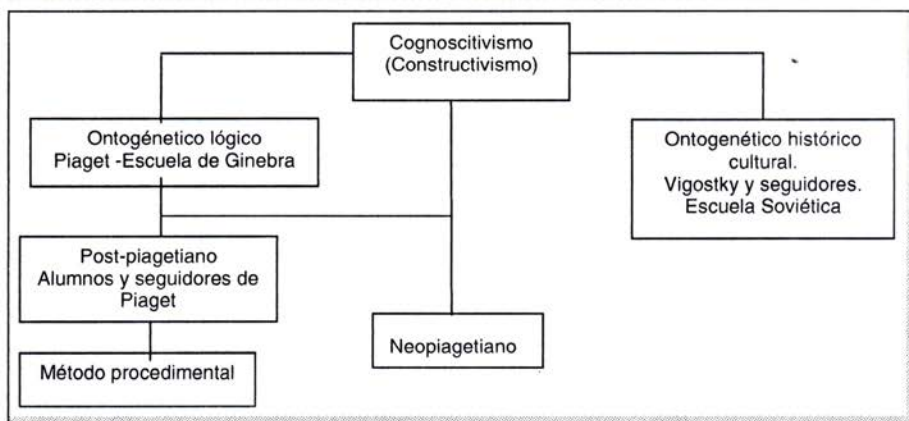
Cognoscitivismo
(Constructivismo)

Ontogénetico lógico
Piaget -Escuela de Ginebra

Ontogenético histórico cultural.
Vigostky y seguidores.
Escuela Soviética

Post-piagetiano
Alumnos y seguidores de Piaget

Neopiagetiano

Método procedimental